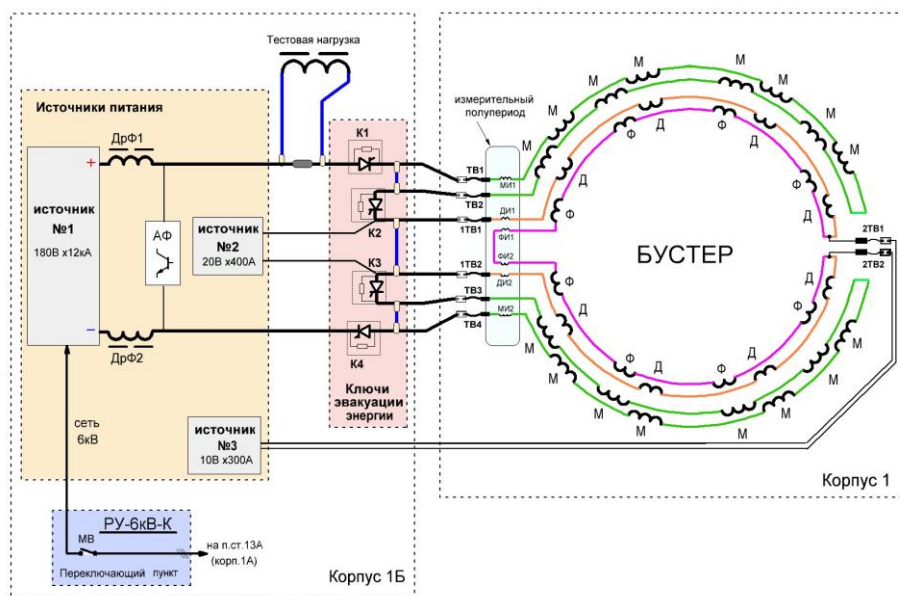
Тестовая нагрузка

Источники питания

ДрФ1

+

источник №1
180В х12кА

АФ

источник №2
20В х400А

−

ДрФ2

сеть 6кВ

источник №3
10В х300А

К1

К2

К3

К4

Ключи эвакуации энергии

измерительный полупериод

ТВ1
МИ1
ТВ2
ДИ1
1ТВ1
ФИ1
ФИ2
1ТВ2
ДИ2
ТВ3
МИ2
ТВ4

БУСТЕР

М
М
М
М
М
М
Д
Д
Д
Ф
Ф
Ф
Д
Ф
Д
Ф
М
М
Ф
Д
Ф
Д
Д
Ф
Ф
Д
М
М
М
М
М
М
М
М
М
М

2ТВ1
2ТВ2

Корпус 1

РУ-6кВ-К
МВ
на п.ст.13А (корп.1А)
Переключающий пункт

Корпус 1Б